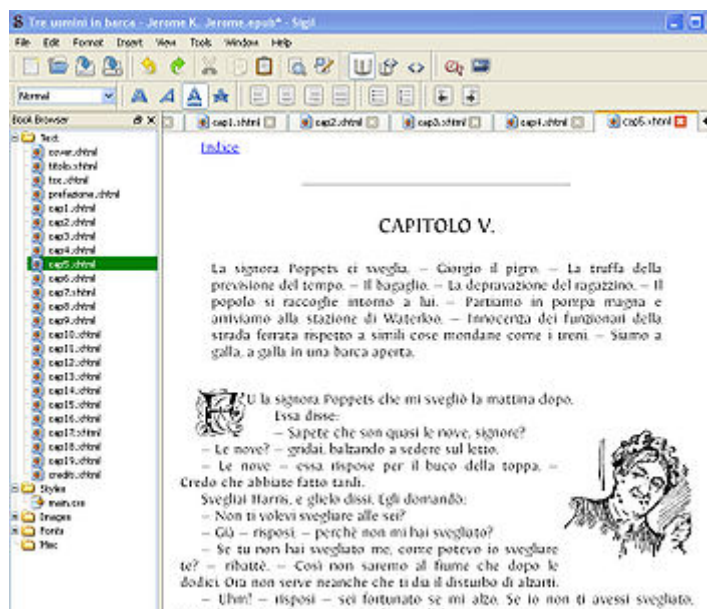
Tre uomini in barca - Jerome K. Jerome.epub* - Sigil

File Edit Format Insert View Tools Window Help

Normal

Book Browser

Text
cover.xhtml
titolo.xhtml
toc.xhtml
prefazione.xhtml
cap1.xhtml
cap2.xhtml
cap3.xhtml
cap4.xhtml
cap5.xhtml
cap6.xhtml
cap7.xhtml
cap8.xhtml
cap9.xhtml
cap10.xhtml
cap11.xhtml
cap12.xhtml
cap13.xhtml
cap14.xhtml
cap15.xhtml
cap16.xhtml
cap17.xhtml
cap18.xhtml
cap19.xhtml
credits.xhtml
Styles
main.css
Images
Fonts
Misc

cap1.xhtml cap2.xhtml cap3.xhtml cap4.xhtml cap5.xhtml

Indice

CAPITOLO V.

La signora Poppets ci sveglia. – Giorgio il pigro. – La truffa della previsione del tempo. – Il bagaglio. – La depravazione del ragazzino. – Il popolo si raccoglie intorno a lui. – Partiamo in pompa magna e arriviamo alla stazione di Waterloo. – Innocenza dei funzionari della strada ferrata rispetto a simili cose mondane come i treni. – Siamo a galla, a galla in una barca aperta.

FU la signora Poppets che mi svegliò la mattina dopo.

Essa disse:

– Sapete che son quasi le nove, signore?

– Le nove? – gridai, balzando a sedere sul letto.

– Le nove – essa rispose per il buco della toppa. – Credo che abbiate fatto tardi.

Svegliai Harris, e glielo dissi. Egli domandò:

– Non ti volevi svegliare alle sei?

– Già – risposi – perchè non mi hai svegliato?

– Se tu non hai svegliato me, come potevo io svegliare te? – ribattè. – Così non saremo al fiume che dopo le dodici. Ora non serve neanche che ti dia il disturbo di alzarti.

– Uhm! – risposi – sei fortunato se mi alzo. Se io non ti avessi svegliato,